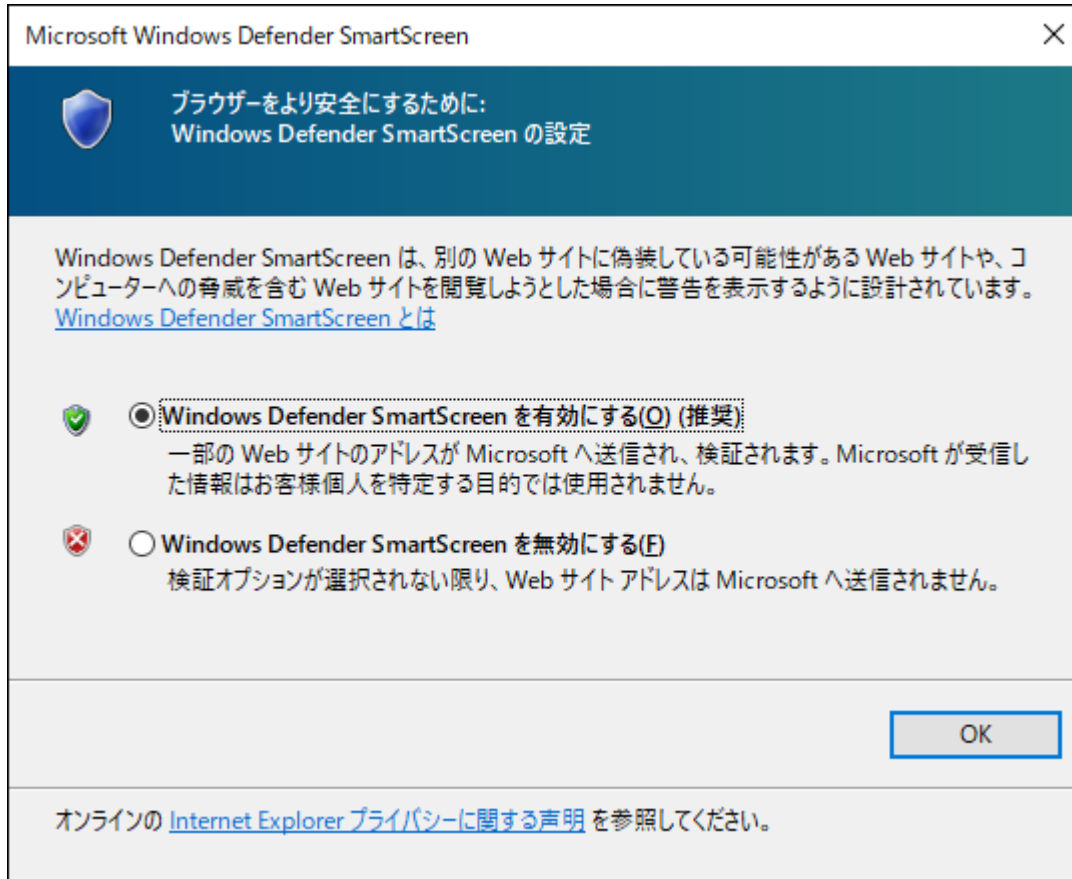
Microsoft Windows Defender SmartScreen

×

ブラウザーをより安全にするために:
Windows Defender SmartScreen の設定

Windows Defender SmartScreen は、別の Web サイトに偽装している可能性がある Web サイトや、コンピューターへの脅威を含む Web サイトを閲覧しようとした場合に警告を表示するように設計されています。
Windows Defender SmartScreen とは

Windows Defender SmartScreen を有効にする(O) (推奨)
一部の Web サイトのアドレスが Microsoft へ送信され、検証されます。Microsoft が受信した情報はお客様個人を特定する目的では使用されません。

Windows Defender SmartScreen を無効にする(F)
検証オプションが選択されない限り、Web サイト アドレスは Microsoft へ送信されません。

OK

オンラインの Internet Explorer プライバシーに関する声明 を参照してください。